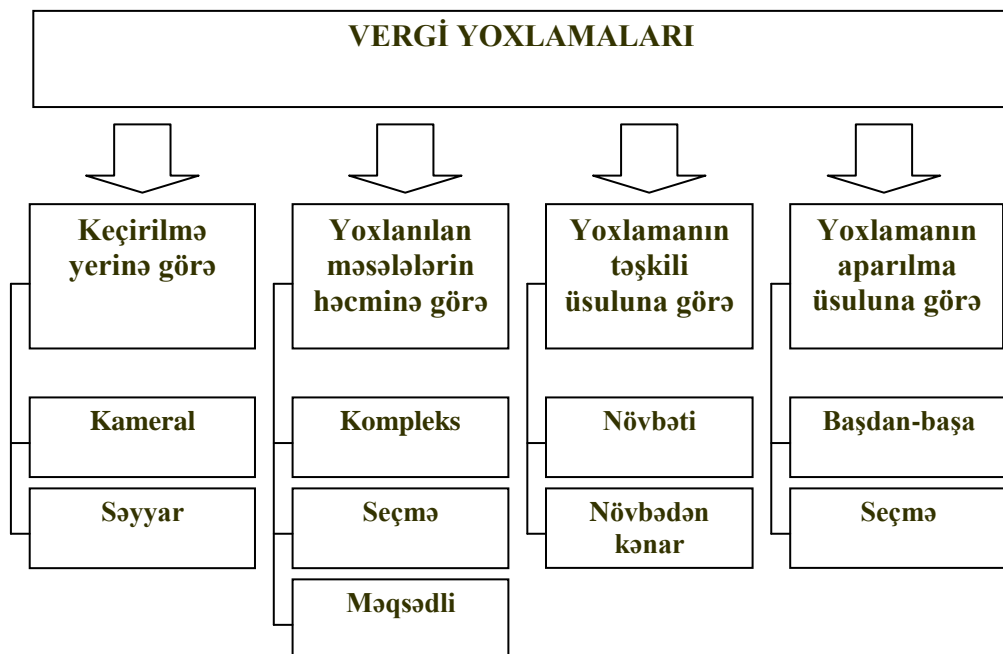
VERGİ YOXLAMALARI

Keçirilmə yerinə görə

Kameral

Səyyar

Yoxlanılan məsələlərin həcminə görə

Kompleks

Seçmə

Məqsədli

Yoxlamanın təşkili üsuluna görə

Növbəti

Növbədən kənar

Yoxlamanın aparılma üsuluna görə

Başdan-başa

Seçmə